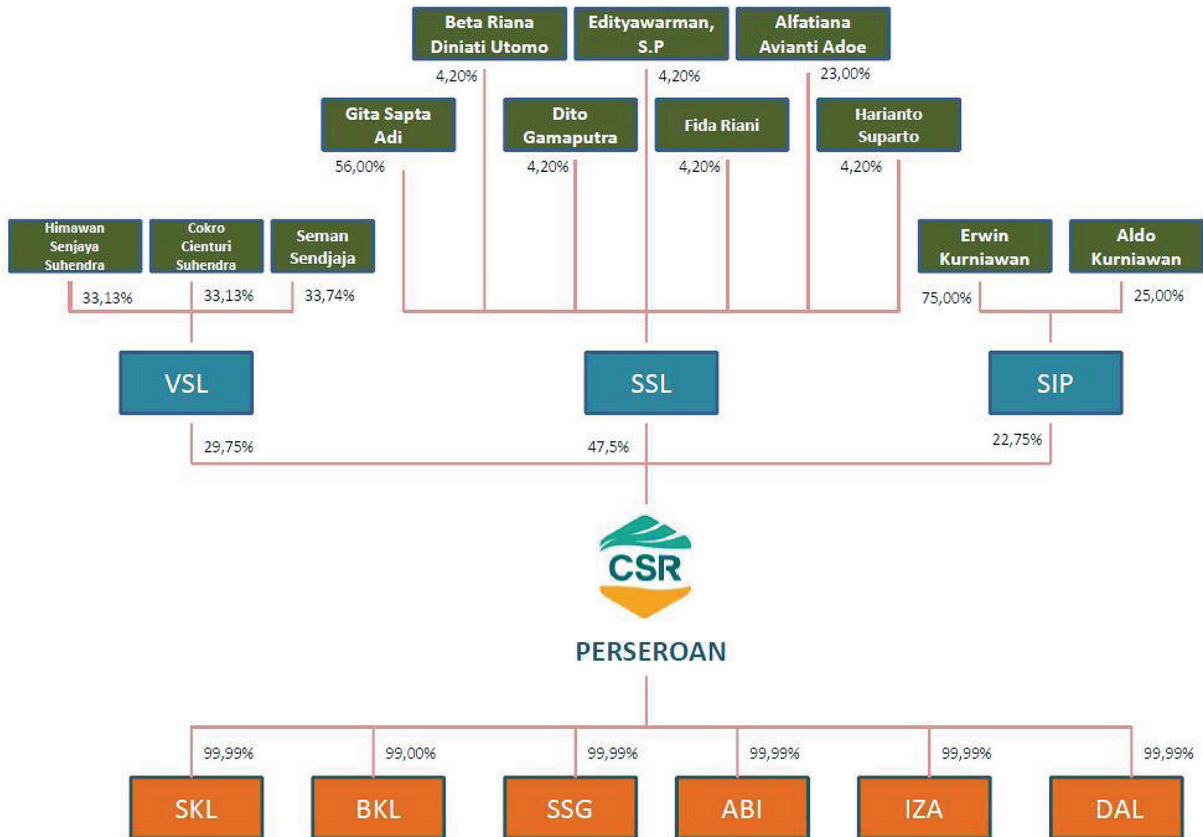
Beta Riana Diniati Utomo

Edityawarman, S.P

Alfatiana Avianti Adoe

4,20%

4,20%

23,00%

Gita Sapta Adi

Dito Gamaputra

Fida Riani

Harianto Suparto

56,00%

4,20%

4,20%

4,20%

Himawan Senjaya Suhendra

Cokro Cienturi Suhendra

Seman Sendjaja

Erwin Kurniawan

Aldo Kurniawan

33,13%

33,13%

33,74%

75,00%

25,00%

VSL

SSL

SIP

29,75%

47,5%

22,75%

CSR

PERSEROAN

99,99%

99,00%

99,99%

99,99%

99,99%

99,99%

SKL

BKL

SSG

ABI

IZA

DAL